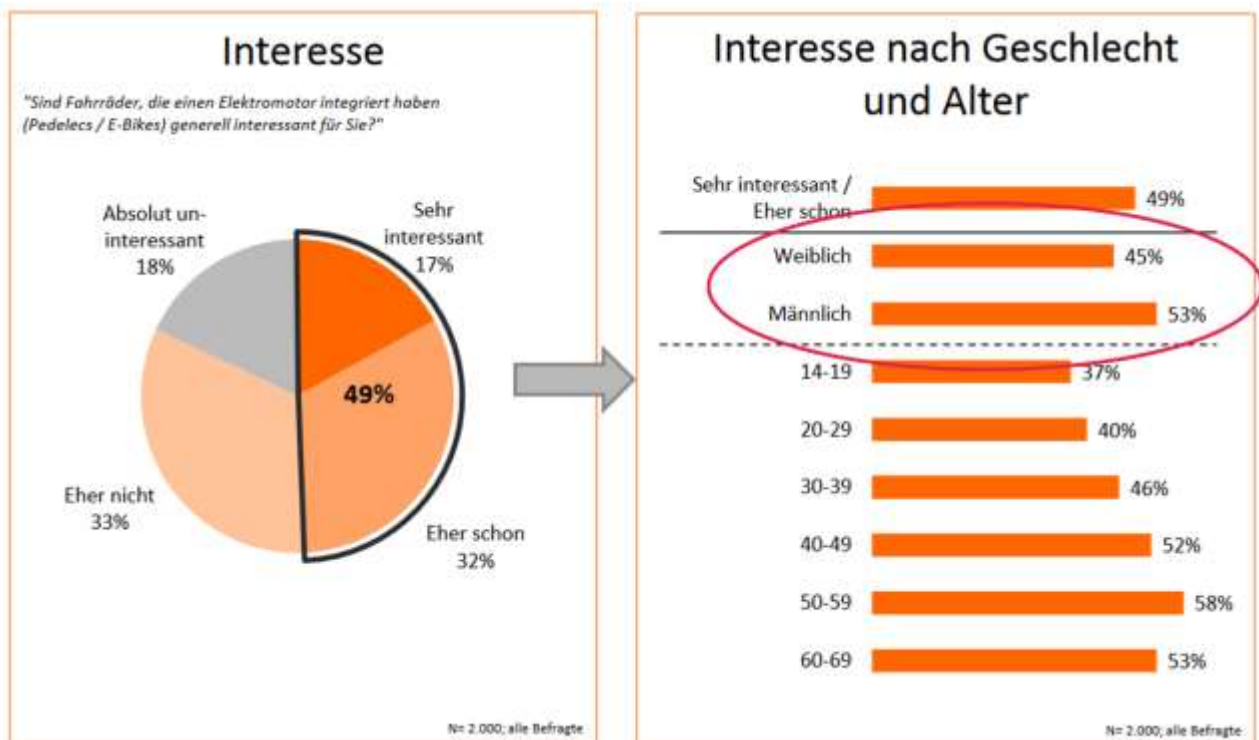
Interesse

"Sind Fahrräder, die einen Elektromotor integriert haben (Pedelecs / E-Bikes) generell interessant für Sie?"

Absolut un-interessant 18%

Sehr interessant 17%

49%

Eher nicht 33%

Eher schon 32%

N= 2.000; alle Befragte

Interesse nach Geschlecht und Alter

Sehr interessant / Eher schon 49%

Weiblich 45%

Männlich 53%

14-19 37%

20-29 40%

30-39 46%

40-49 52%

50-59 58%

60-69 53%

N= 2.000; alle Befragte